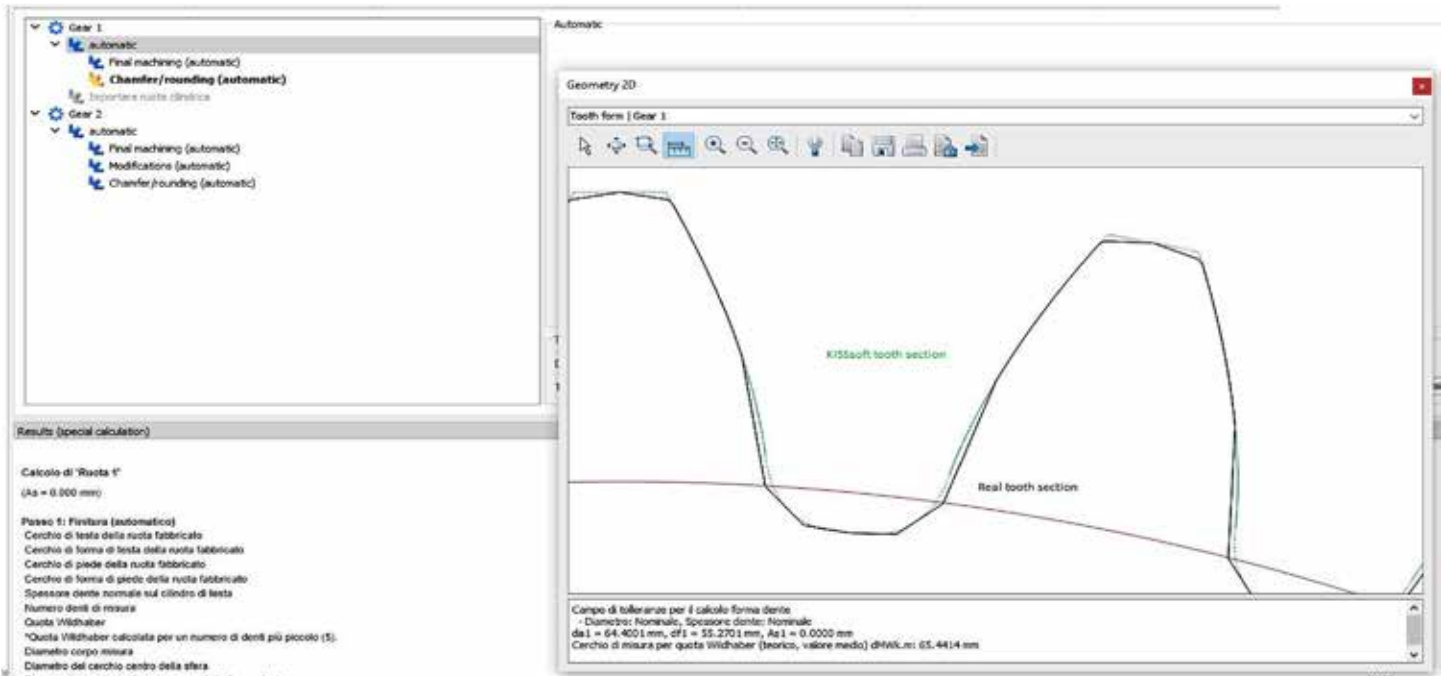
Gear 1
automatic
Final machining (automatic)
Chamfer/rounding (automatic)
Importare ruota cilindrica
Gear 2
automatic
Final machining (automatic)
Modifications (automatic)
Chamfer/rounding (automatic)

Automatic

Geometry 2D

Tooth form | Gear 1

KISSsoft tooth section

Real tooth section

Campo di tolleranze per il calcolo forma dente
- Diametro: Nominale, Spessore dente: Nominale
da1 = 64.4001 mm, df1 = 55.2701 mm, As1 = 0.0000 mm
Cerchio di misura per quota Wildhaber (teorico, valore medio) dMWk.m: 65.4414 mm

Results (special calculation)

Calcolo di 'Ruota 1'

(As = 0.000 mm)

Passo 1: Finitura (automatico)
Cerchio di testa della ruota fabbricato
Cerchio di forma di testa della ruota fabbricato
Cerchio di piede della ruota fabbricato
Cerchio di forma di piede della ruota fabbricato
Spessore dente normale sul cilindro di testa
Numero denti di misura
Quota Wildhaber
*Quota Wildhaber calcolata per un numero di denti più piccolo (5).
Diametro corpo misura
Diametro del cerchio centro della sfera